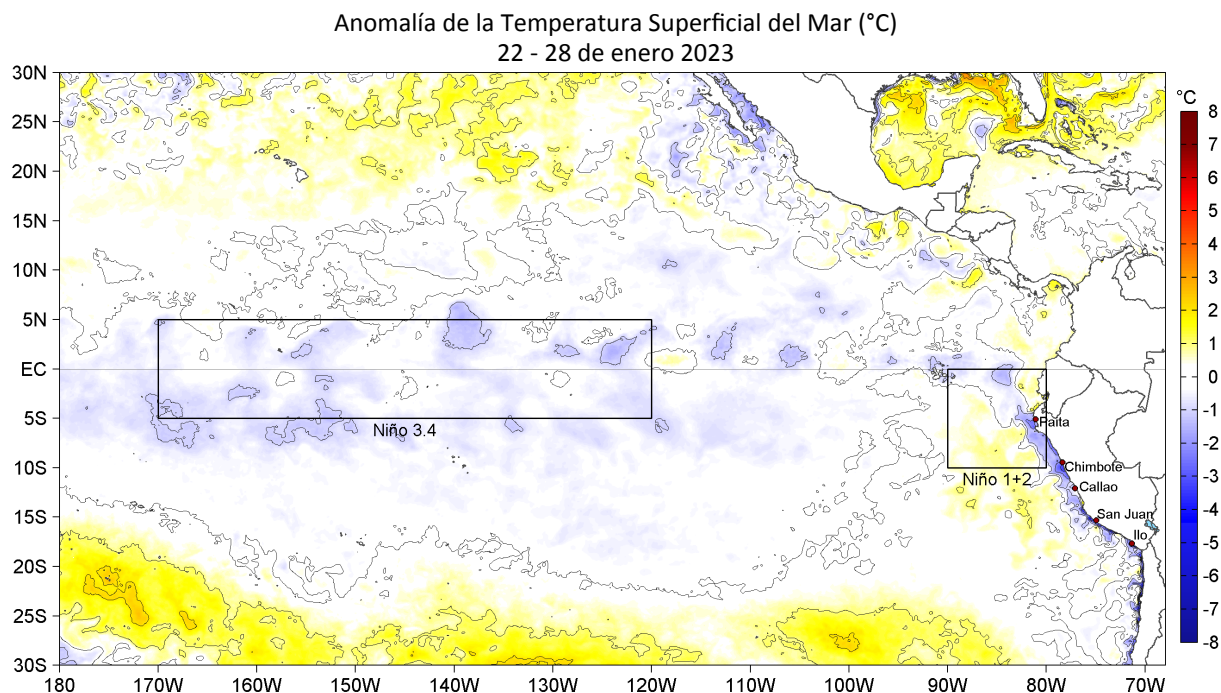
Anomalía de la Temperatura Superficial del Mar (°C)
22 - 28 de enero 2023

30N
25N
20N
15N
10N
5N
EC
5S
10S
15S
20S
25S
30S

180
170W
160W
150W
140W
130W
120W
110W
100W
90W
80W
70W

Niño 3.4
Niño 1+2
Paita
Chimbote
Callao
San Juan
Ilo

°C
8
7
6
5
4
3
2
1
0
-1
-2
-3
-4
-5
-6
-7
-8